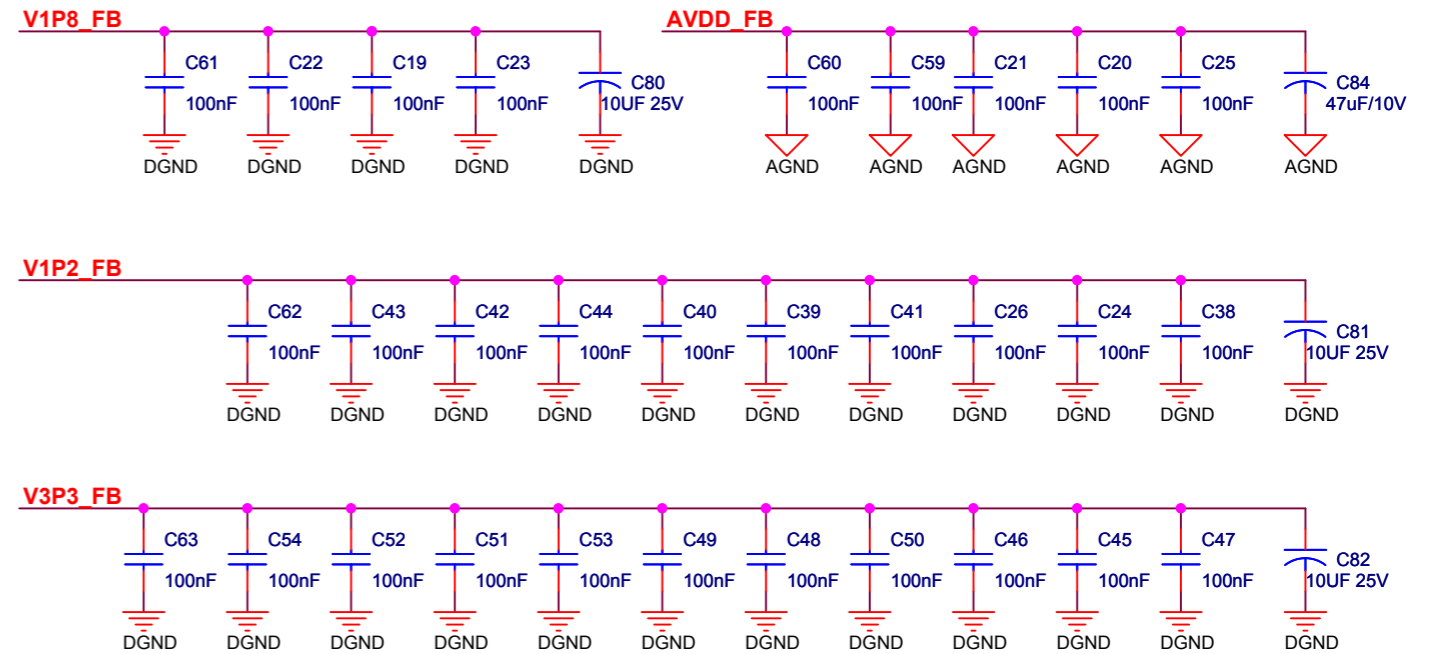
V1P8_FB
C61 100nF DGND
C22 100nF DGND
C19 100nF DGND
C23 100nF DGND
C80 10UF 25V DGND

AVDD_FB
C60 100nF AGND
C59 100nF AGND
C21 100nF AGND
C20 100nF AGND
C25 100nF AGND
C84 47uF/10V AGND

V1P2_FB
C62 100nF DGND
C43 100nF DGND
C42 100nF DGND
C44 100nF DGND
C40 100nF DGND
C39 100nF DGND
C41 100nF DGND
C26 100nF DGND
C24 100nF DGND
C38 100nF DGND
C81 10UF 25V DGND

V3P3_FB
C63 100nF DGND
C54 100nF DGND
C52 100nF DGND
C51 100nF DGND
C53 100nF DGND
C49 100nF DGND
C48 100nF DGND
C50 100nF DGND
C46 100nF DGND
C45 100nF DGND
C47 100nF DGND
C82 10UF 25V DGND